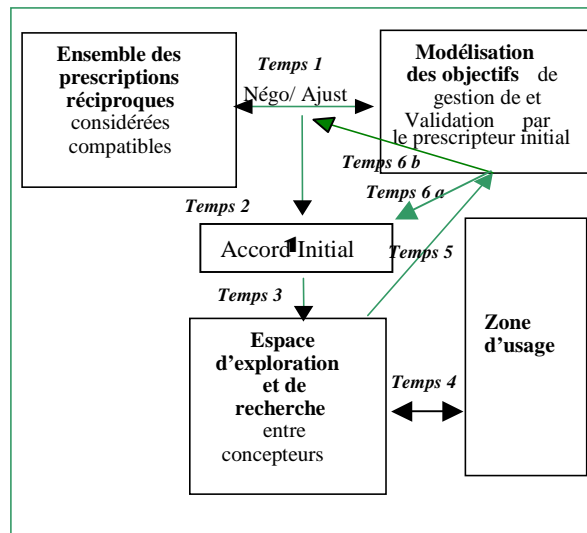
Ensemble des prescriptions réciproques considérées compatibles

Temps 1

Négo/ Ajust

Modélisation des objectifs de gestion de et Validation par le prescripteur initial

Temps 6 b

Temps 6 a

Temps 2

Accord Initial

Temps 5

Temps 3

Espace d'exploration et de recherche entre concepteurs

Temps 4

Zone d'usage